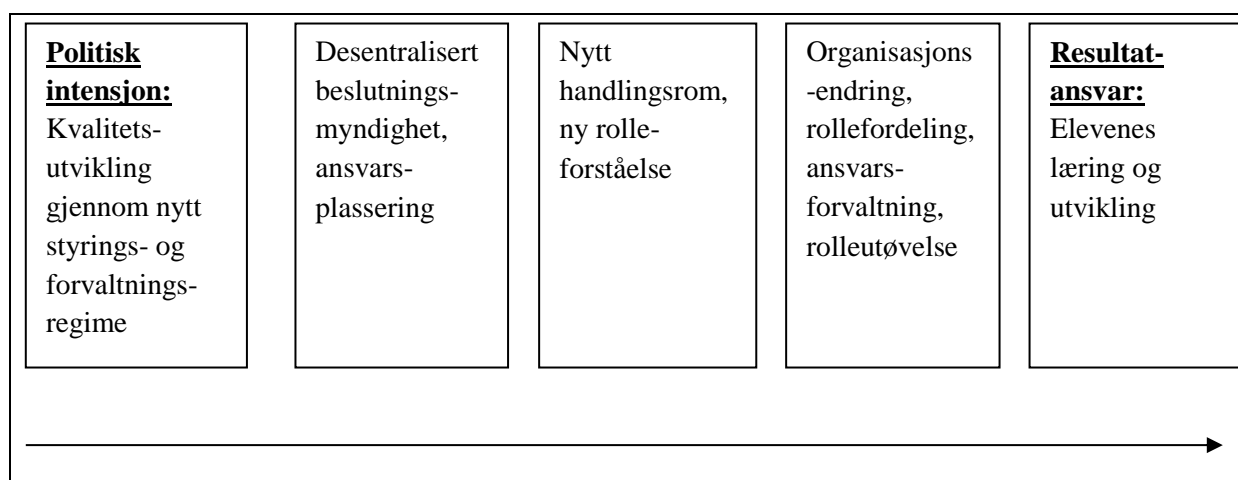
Politisk intensjon: Kvalitetsutvikling gjennom nytt styrings- og forvaltningsregime

Desentralisert beslutningsmyndighet, ansvarsplassering

Nytt handlingsrom, ny rolleforståelse

Organisasjons-endring, rollefordeling, ansvarsforvaltning, rolleutøvelse

Resultatansvar: Elevenes læring og utvikling